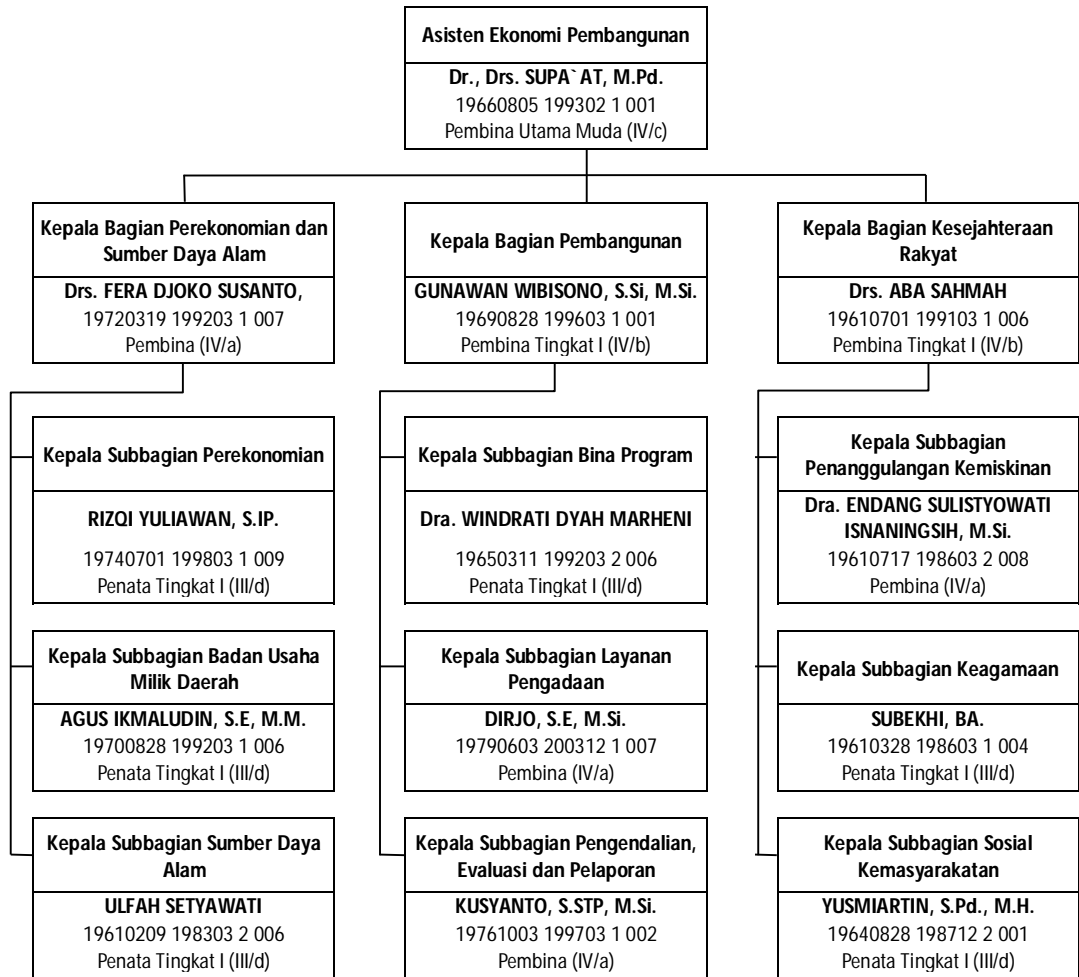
Asisten Ekonomi Pembangunan
Dr., Drs. SUPA`AT, M.Pd.
19660805 199302 1 001
Pembina Utama Muda (IV/c)

Kepala Bagian Perekonomian dan Sumber Daya Alam
Drs. FERA DJOKO SUSANTO,
19720319 199203 1 007
Pembina (IV/a)

Kepala Subbagian Perekonomian
RIZQI YULIAWAN, S.IP.
19740701 199803 1 009
Penata Tingkat I (III/d)

Kepala Subbagian Badan Usaha Milik Daerah
AGUS IKMALUDIN, S.E, M.M.
19700828 199203 1 006
Penata Tingkat I (III/d)

Kepala Subbagian Sumber Daya Alam
ULFAH SETYAWATI
19610209 198303 2 006
Penata Tingkat I (III/d)

Kepala Bagian Pembangunan
GUNAWAN WIBISONO, S.Si, M.Si.
19690828 199603 1 001
Pembina Tingkat I (IV/b)

Kepala Subbagian Bina Program
Dra. WINDRATI DYAH MARHENI
19650311 199203 2 006
Penata Tingkat I (III/d)

Kepala Subbagian Layanan Pengadaan
DIRJO, S.E, M.Si.
19790603 200312 1 007
Pembina (IV/a)

Kepala Subbagian Pengendalian, Evaluasi dan Pelaporan
KUSYANTO, S.STP, M.Si.
19761003 199703 1 002
Pembina (IV/a)

Kepala Bagian Kesejahteraan Rakyat
Drs. ABA SAHMAH
19610701 199103 1 006
Pembina Tingkat I (IV/b)

Kepala Subbagian Penanggulangan Kemiskinan
Dra. ENDANG SULISTYOWATI ISNANINGSIH, M.Si.
19610717 198603 2 008
Pembina (IV/a)

Kepala Subbagian Keagamaan
SUBEKHI, BA.
19610328 198603 1 004
Penata Tingkat I (III/d)

Kepala Subbagian Sosial Kemasyarakatan
YUSMIARTIN, S.Pd., M.H.
19640828 198712 2 001
Penata Tingkat I (III/d)